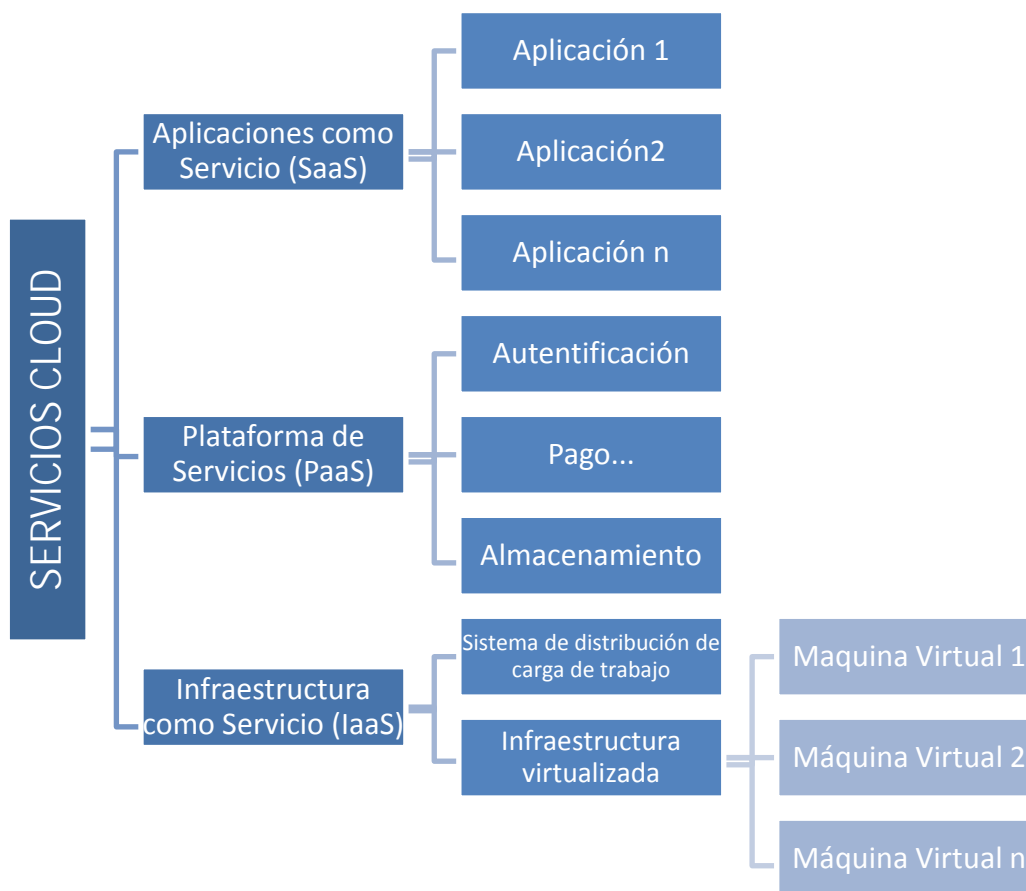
SERVICIOS CLOUD

Aplicaciones como Servicio (SaaS)

Aplicación 1

Aplicación2

Aplicación n

Plataforma de Servicios (PaaS)

Autentificación

Pago...

Almacenamiento

Infraestructura como Servicio (IaaS)

Sistema de distribución de carga de trabajo

Infraestructura virtualizada

Maquina Virtual 1

Máquina Virtual 2

Máquina Virtual n